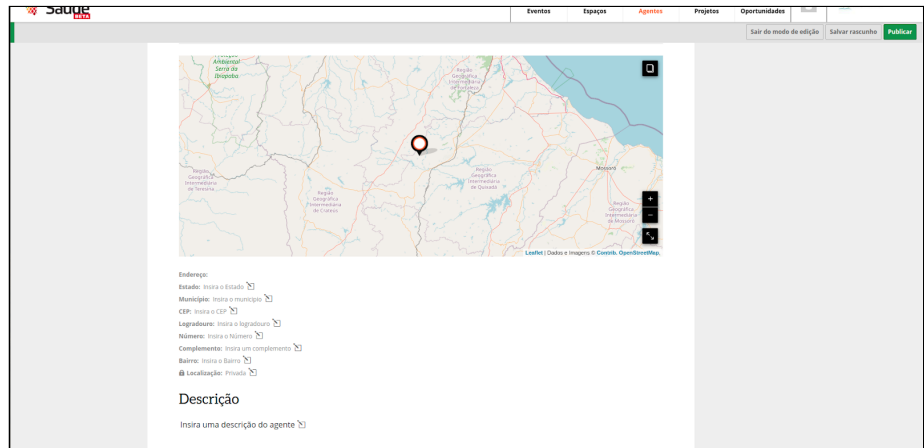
Saúde BETA

Eventos Espaços Agentes Projetos Oportunidades

Sair do modo de edição Salvar rascunho Publicar

Ambiental Serra da Ibiapaba

Região Geográfica Intermediária de Fortaleza

Região Geográfica Intermediária de Teresina

Região Geográfica Intermediária de Crateús

Região Geográfica Intermediária de Quixadá

Mossoró

Região Geográfica Intermediária de Mossoró

+
-

Leaflet | Dados e Imagens © Contrib. OpenStreetMap.

Endereço:
Estado: Insira o Estado
Município: Insira o município
CEP: Insira o CEP
Logradouro: Insira o logradouro
Número: Insira o Número
Complemento: Insira um complemento
Bairro: Insira o Bairro
Localização: Privada

Descrição

Insira uma descrição do agente